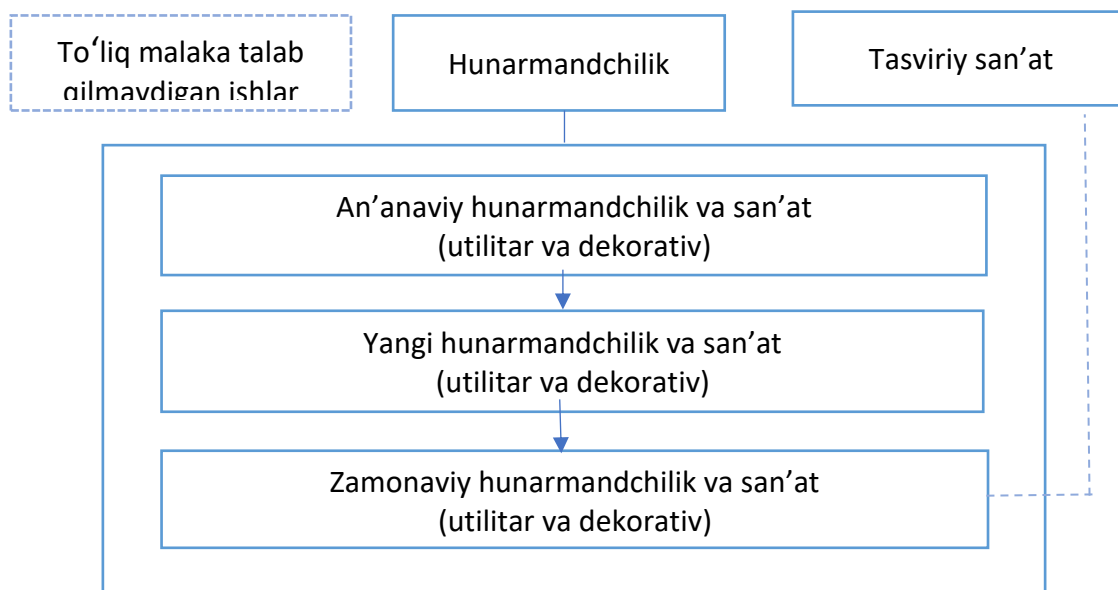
To‘liq malaka talab qilmaydigan ishlar

Hunarmandchilik

Tasviriy san’at

An’anaviy hunarmandchilik va san’at (utilitar va dekorativ)

Yangi hunarmandchilik va san’at (utilitar va dekorativ)

Zamonaviy hunarmandchilik va san’at (utilitar va dekorativ)